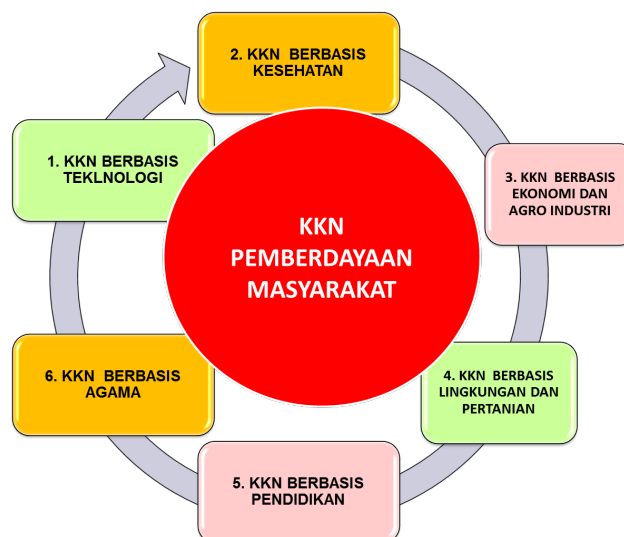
KKN PEMBERDAYAAN MASYARAKAT

1. KKN BERBASIS TEKLNOLOGI

2. KKN BERBASIS KESEHATAN

3. KKN BERBASIS EKONOMI DAN AGRO INDUSTRI

4. KKN BERBASIS LINGKUNGAN DAN PERTANIAN

5. KKN BERBASIS PENDIDIKAN

6. KKN BERBASIS AGAMA